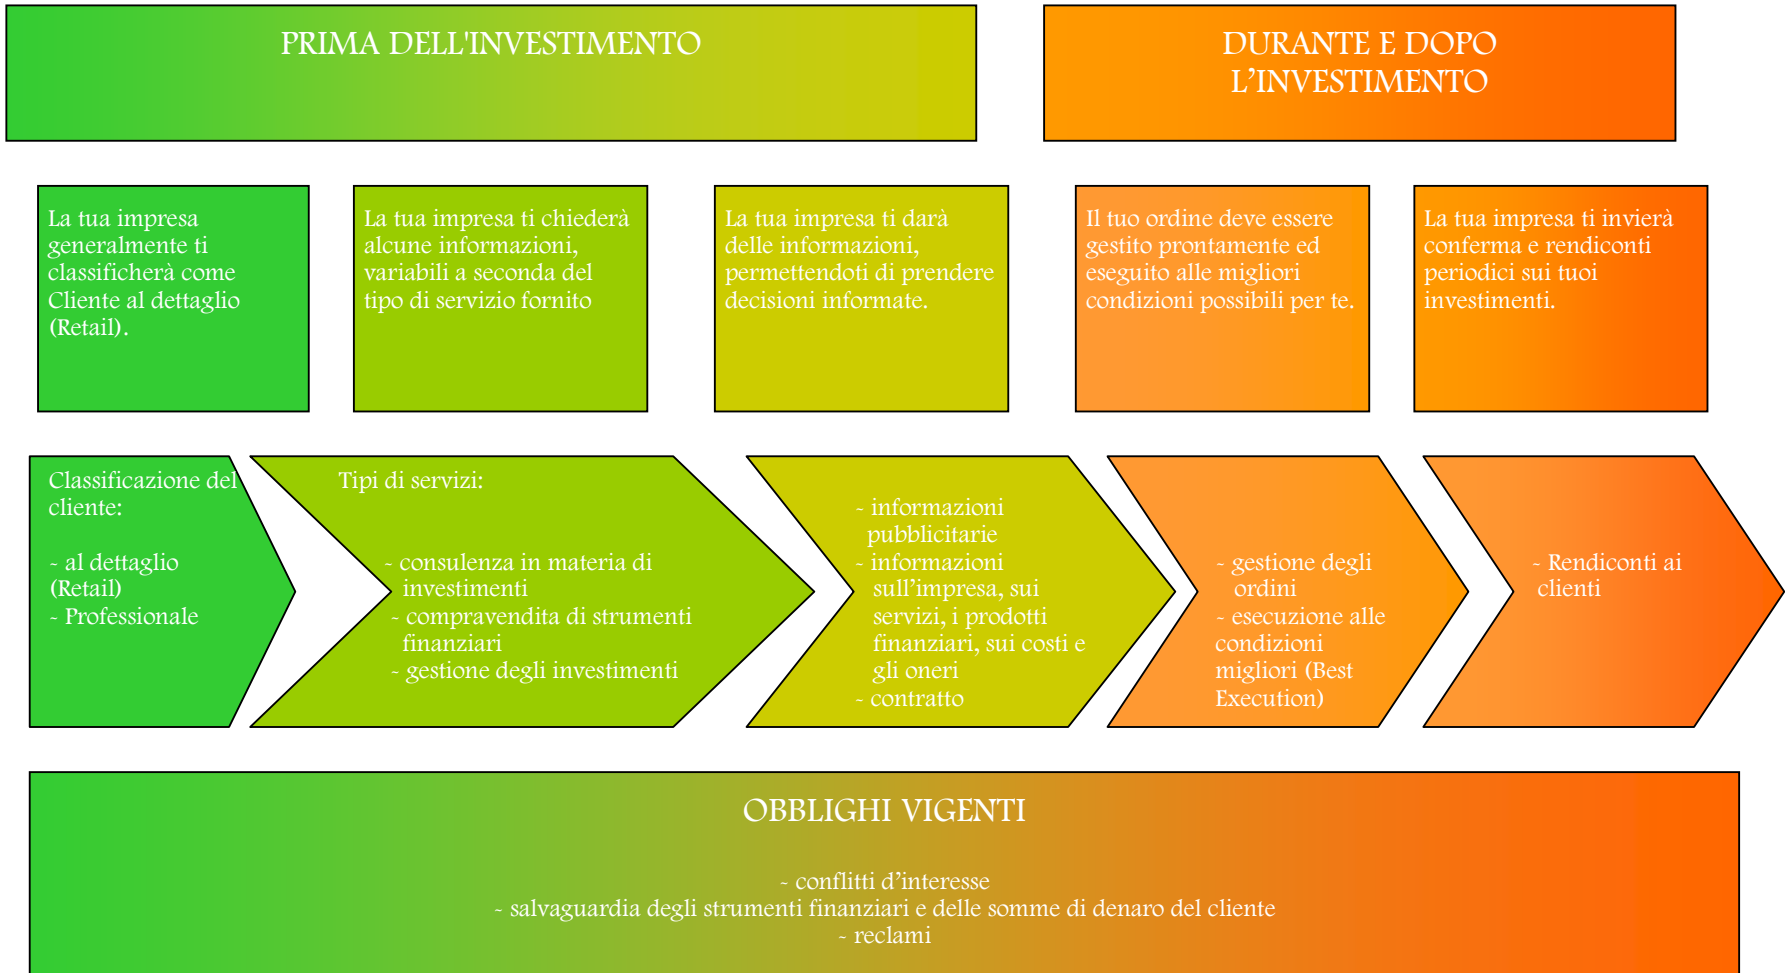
PRIMA DELL'INVESTIMENTO

DURANTE E DOPO L'INVESTIMENTO

La tua impresa generalmente ti classificherà come Cliente al dettaglio (Retail).

La tua impresa ti chiederà alcune informazioni, variabili a seconda del tipo di servizio fornito

La tua impresa ti darà delle informazioni, permettendoti di prendere decisioni informate.

Il tuo ordine deve essere gestito prontamente ed eseguito alle migliori condizioni possibili per te.

La tua impresa ti invierà conferma e rendiconti periodici sui tuoi investimenti.

Classificazione del cliente:

- al dettaglio (Retail)
- Professionale

Tipi di servizi:

- consulenza in materia di investimenti
- compravendita di strumenti finanziari
- gestione degli investimenti

- informazioni pubblicitarie
- informazioni sull'impresa, sui servizi, i prodotti finanziari, sui costi e gli oneri
- contratto

- gestione degli ordini
- esecuzione alle condizioni migliori (Best Execution)

- Rendiconti ai clienti

OBBLIGHI VIGENTI

- conflitti d'interesse
- salvaguardia degli strumenti finanziari e delle somme di denaro del cliente
- reclami